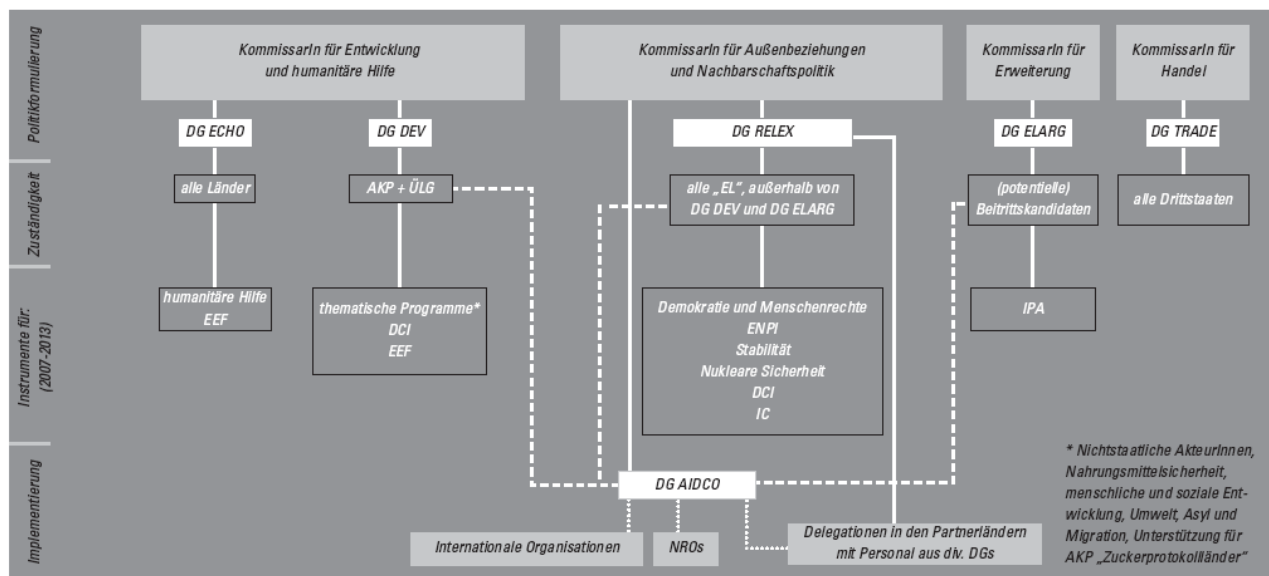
Politikformulierung

Zuständigkeit

Instrumente für: (2007-2013)

Implementierung

KommissarIn für Entwicklung und humanitäre Hilfe

KommissarIn für Außenbeziehungen und Nachbarschaftspolitik

KommissarIn für Erweiterung

KommissarIn für Handel

DG ECHO

DG DEV

DG RELEX

DG ELARG

DG TRADE

alle Länder

AKP + ÜLG

alle „EL", außerhalb von DG DEV und DG ELARG

(potentielle) Beitrittskandidaten

alle Drittstaaten

humanitäre Hilfe
EEF

thematische Programme*
DCI
EEF

Demokratie und Menschenrechte
ENPI
Stabilität
Nukleare Sicherheit
DCI
IC

IPA

DG AIDCO

Internationale Organisationen

NROs

Delegationen in den Partnerländern mit Personal aus div. DGs

* Nichtstaatliche AkteurInnen, Nahrungsmittelsicherheit, menschliche und soziale Entwicklung, Umwelt, Asyl und Migration, Unterstützung für AKP „Zuckerprotokollländer"